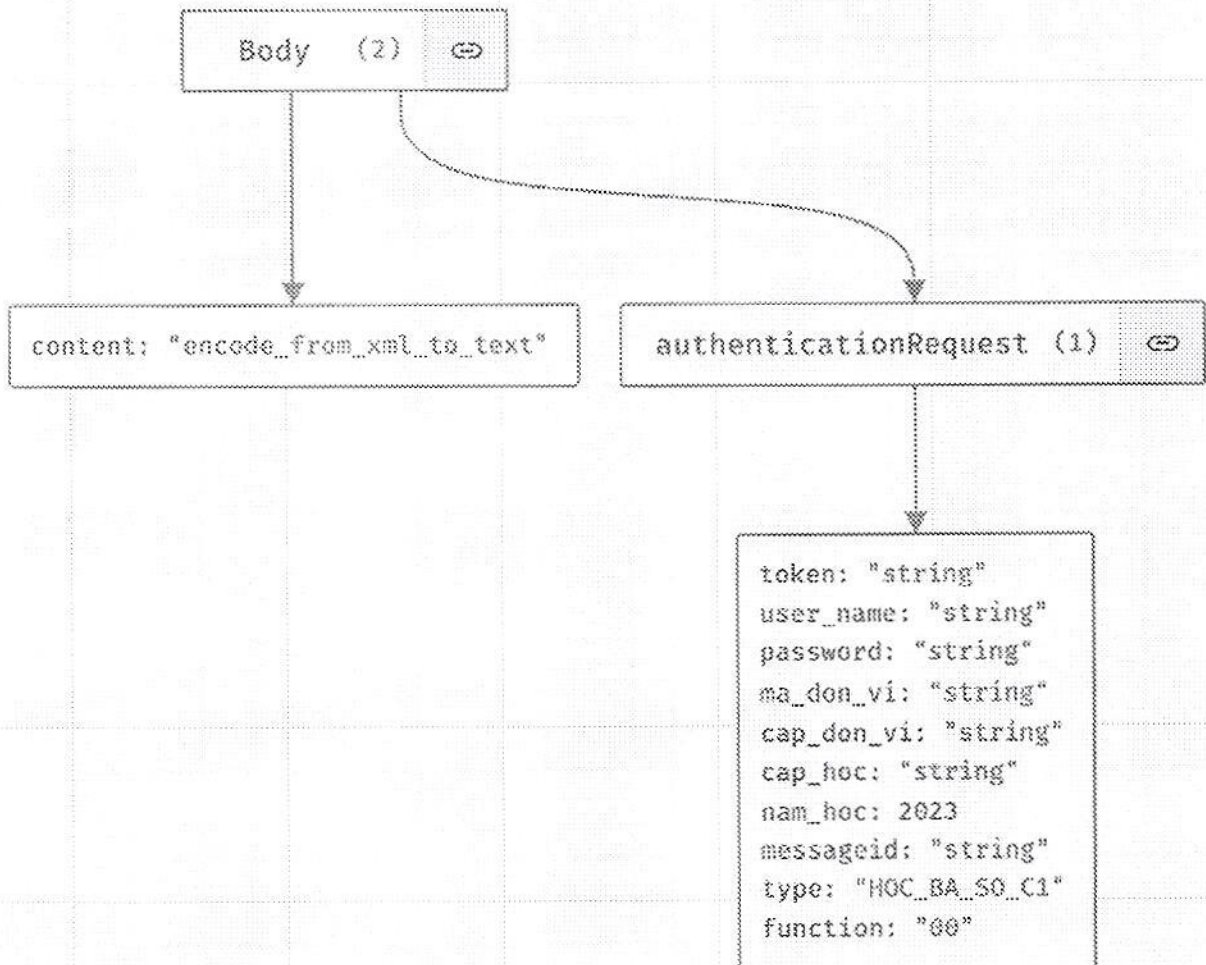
Body (2)

content: "encode_from_xml_to_text"

authenticationRequest (1)

token: "string"
user_name: "string"
password: "string"
ma_don_vi: "string"
cap_don_vi: "string"
cap_hoc: "string"
nam_hoc: 2023
messageid: "string"
type: "HOC_BA_SO_C1"
function: "00"